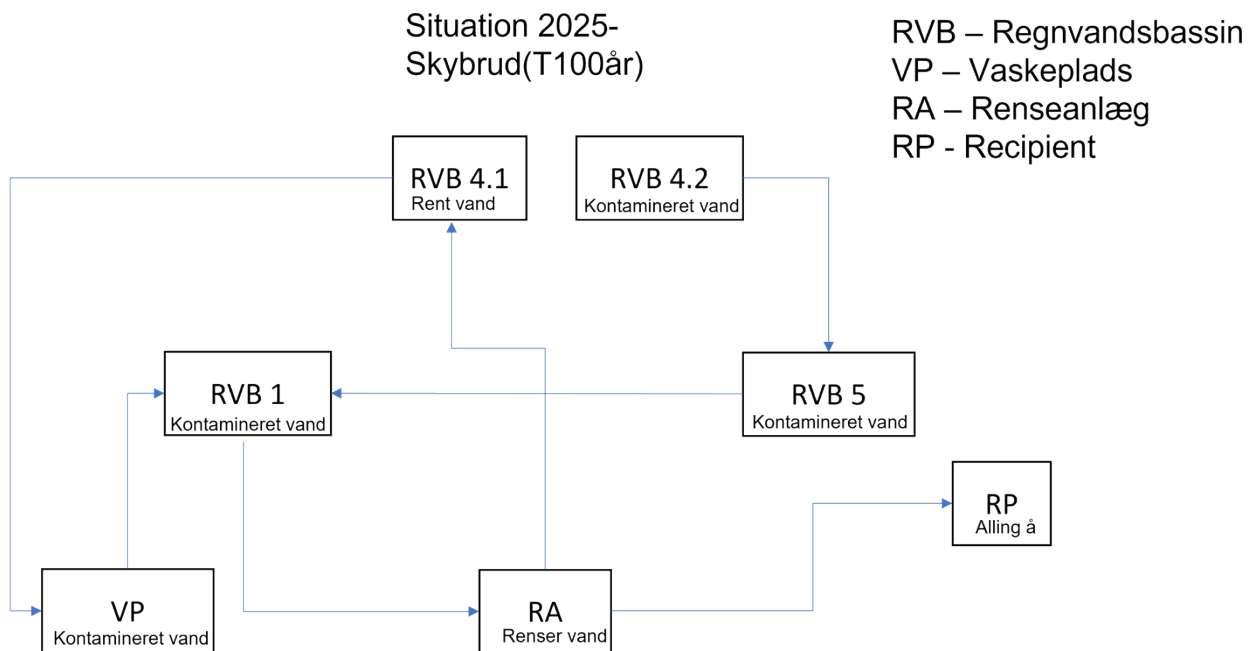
Situation 2025-
Skybrud(T100år)

RVB – Regnvandsbassin
VP – Vaskeplads
RA – Renseanlæg
RP - Recipient

RVB 4.1
Rent vand

RVB 4.2
Kontamineret vand

RVB 1
Kontamineret vand

RVB 5
Kontamineret vand

RP
Alling å

VP
Kontamineret vand

RA
Renser vand